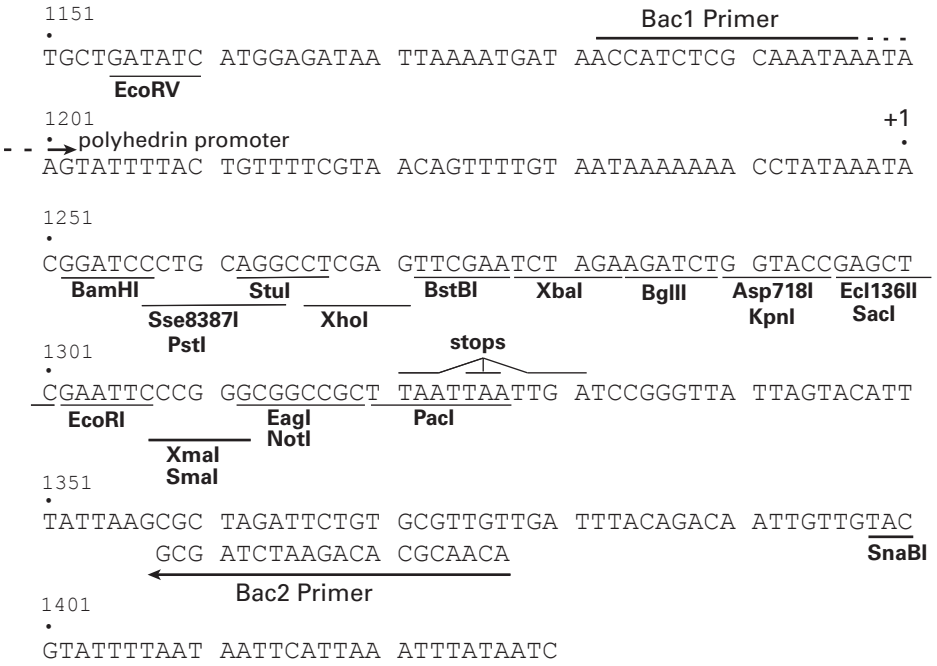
1151
•
Bac1 Primer
TGCTGATATC ATGGAGATAA TTAAAATGAT AACCATCTCG CAAATAAATA
EcoRV

1201
•
polyhedrin promoter
+1
•
AGTATTTTAC TGTTTTCGTA ACAGTTTTGT AATAAAAAAA CCTATAAATA

1251
•
CGGATCCCTG CAGGCCTCGA GTTCGAATCT AGAAGATCTG GTACCGAGCT
BamHI
StuI
BstBI
XbaI
BglII
Asp718I
KpnI
Ecl136II
SacI
Sse8387I
PstI
XhoI

1301
•
stops
CGAATTCCCG GGCGGCCGCT TAATTAATTG ATCCGGGTTA TTAGTACATT
EcoRI
EagI
NotI
PacI
XmaI
SmaI

1351
•
TATTAAGCGC TAGATTCTGT GCGTTGTTGA TTTACAGACA ATTGTTGTAC
GCG ATCTAAGACA CGCAACA
SnaBI
Bac2 Primer

1401
•
GTATTTTAAT AATTCATTAA ATTTATAATC